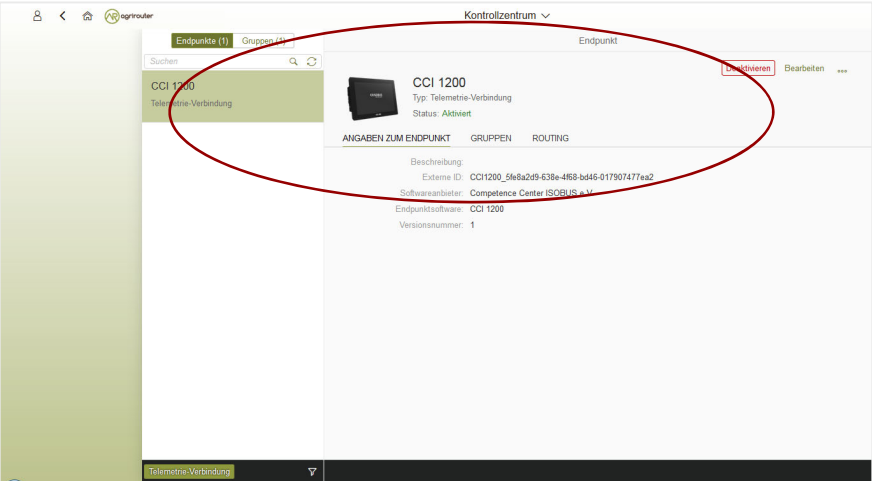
agrirouter

Kontrollzentrum

Endpunkte (1) Gruppen (4)

Suchen

CCI 1200
Telemetrie-Verbindung

Endpunkt

Deaktivieren Bearbeiten

CCI 1200
Typ: Telemetrie-Verbindung
Status: Aktiviert

ANGABEN ZUM ENDPUNKT GRUPPEN ROUTING

Beschreibung:
Externe ID: CCI1200_5fe8a2d9-638e-4f68-bd46-017907477ea2
Softwareanbieter: Competence Center ISOBUS e.V.
Endpunktsoftware: CCI 1200
Versionsnummer: 1

Telemetrie-Verbindung